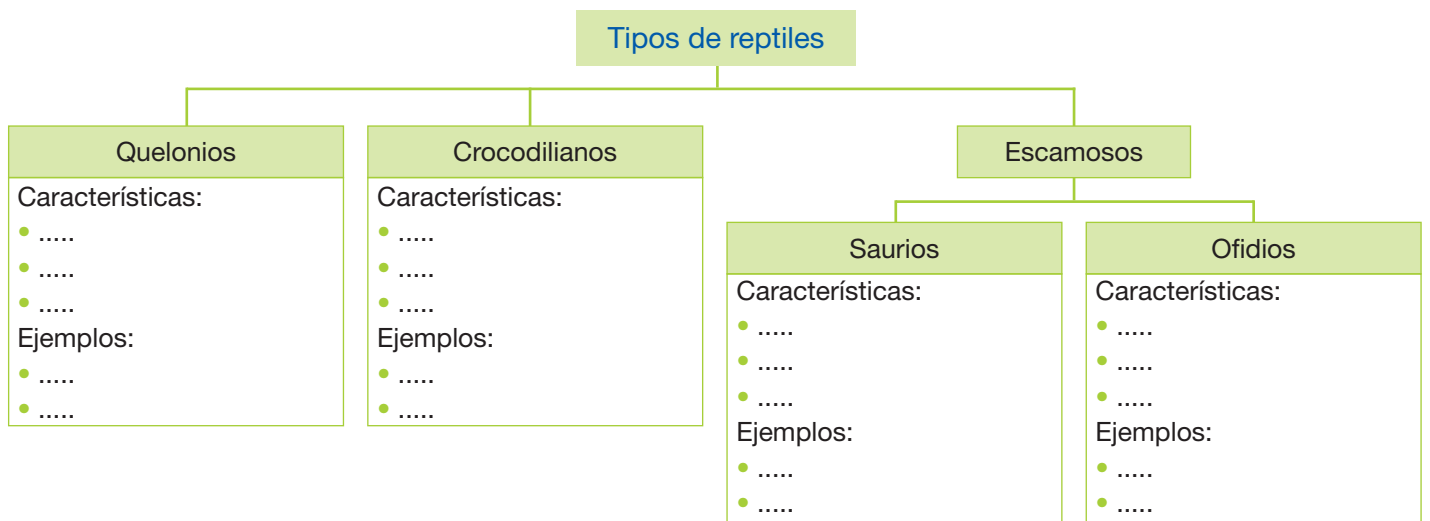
Tipos de reptiles

Quelonios
Características:
- .....
- .....
- .....
Ejemplos:
- .....
- .....

Crocodilianos
Características:
- .....
- .....
- .....
Ejemplos:
- .....
- .....

Escamosos

Saurios
Características:
- .....
- .....
- .....
Ejemplos:
- .....
- .....

Ofidios
Características:
- .....
- .....
- .....
Ejemplos:
- .....
- .....